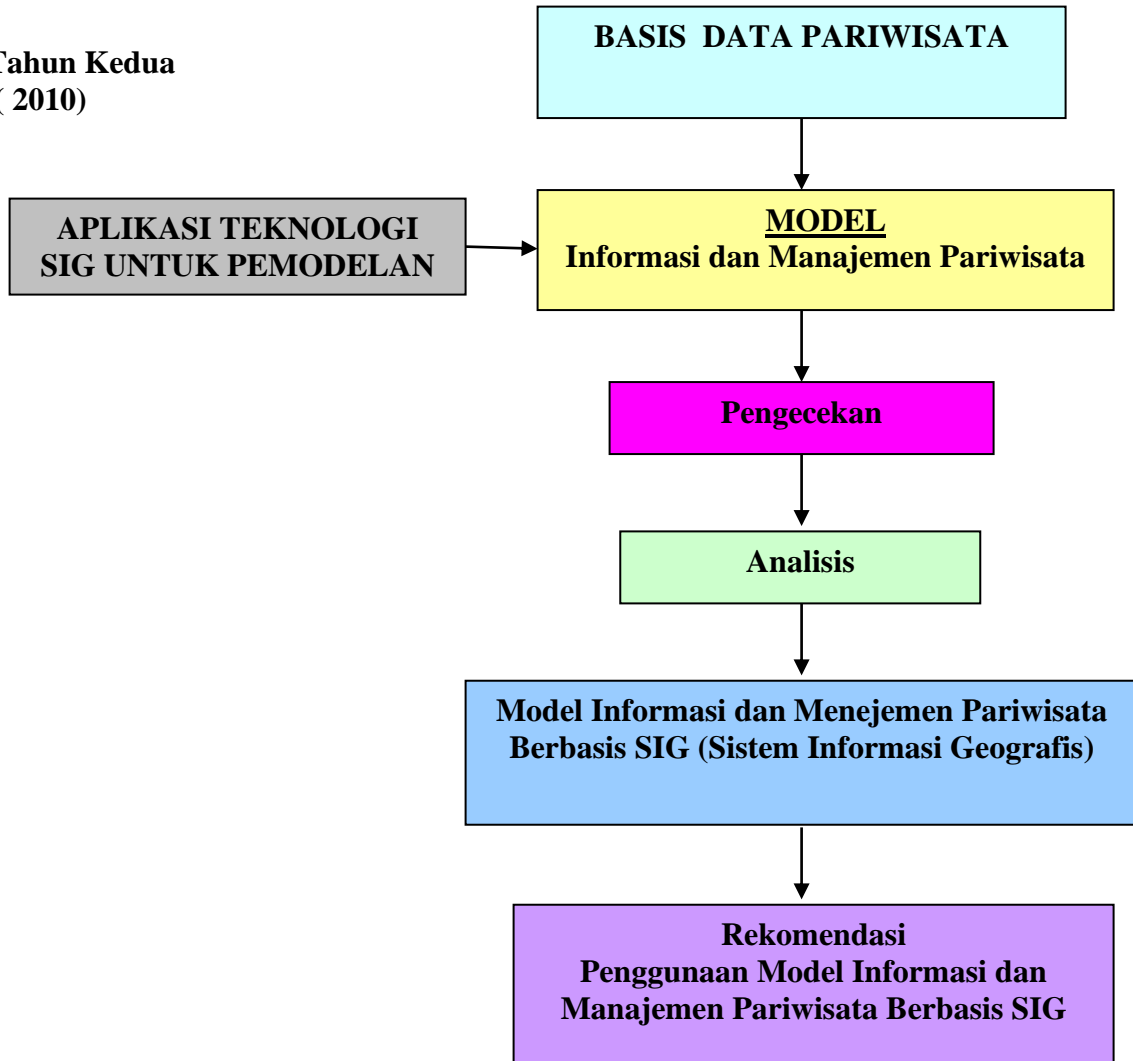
Tahun Kedua
( 2010)

BASIS DATA PARIWISATA

APLIKASI TEKNOLOGI SIG UNTUK PEMODELAN

MODEL
Informasi dan Manajemen Pariwisata

Pengecekan

Analisis

Model Informasi dan Menejemen Pariwisata Berbasis SIG (Sistem Informasi Geografis)

Rekomendasi
Penggunaan Model Informasi dan Manajemen Pariwisata Berbasis SIG